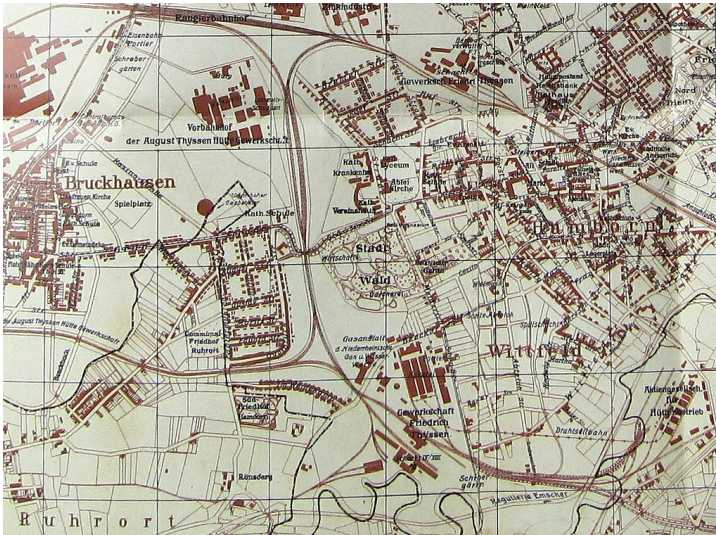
Rangierbahnhof
Eisenbahn Portier
Schrebergärten
Vorbahnhof der August Thyssen Hütte Gewerkschaft
Bruckhausen
Ev. Schule
Spielplatz
Kath. Schule
Gewerkschaft Friedr. Thyssen
Kath. Krankenh.
Museum
Abtei Kirche
Kath. Vereinshaus
Stadt Wald
Gärtnerei
Wirtschaft
Hamborn
Nord
der August Thyssen Hütte Gewerkschaft
Communal Friedhof Ruhrort
Süd Friedhof
Gasanstalt d. Niederrheinischen Gas u. Wasser Werke
Gewerkschaft Friedrich Thyssen
Witfeld
Aktiengesellsch. f. Hüttenbetrieb
Drahtseilbahn
Schrebergärten
Regulierte Emscher
Rönsberg
Ruhrort